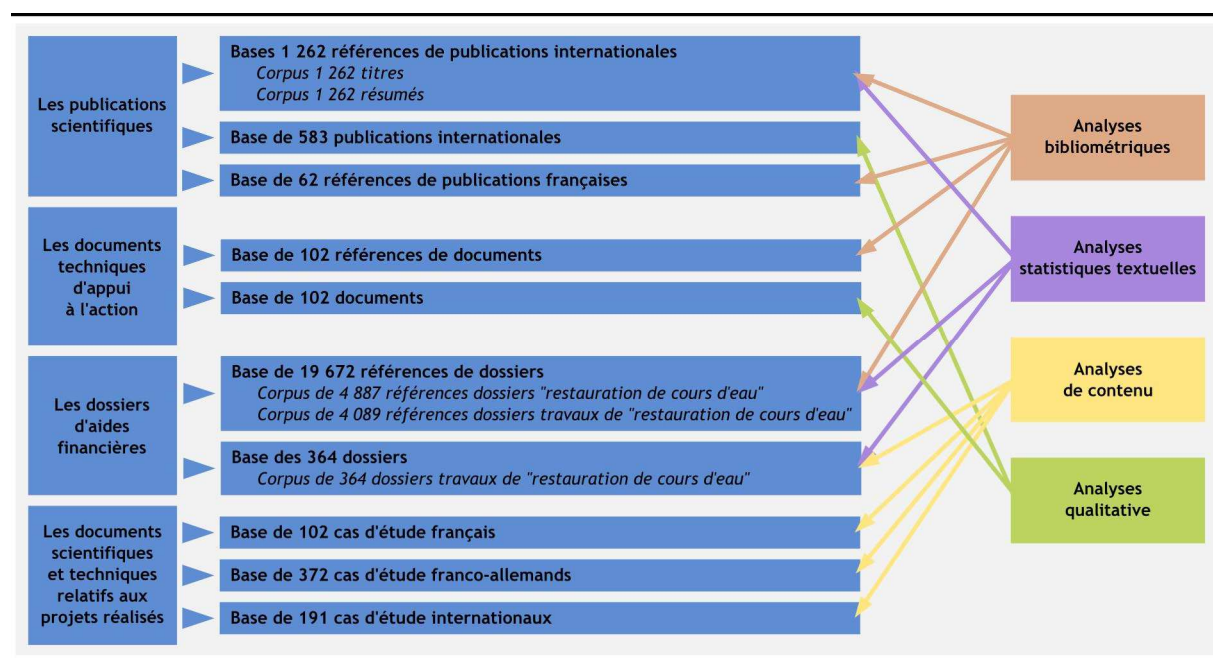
Les publications scientifiques

Bases 1 262 références de publications internationales
Corpus 1 262 titres
Corpus 1 262 résumés

Base de 583 publications internationales

Base de 62 références de publications françaises

Les documents techniques d'appui à l'action

Base de 102 références de documents

Base de 102 documents

Les dossiers d'aides financières

Base de 19 672 références de dossiers
Corpus de 4 887 références dossiers "restauration de cours d'eau"
Corpus de 4 089 références dossiers travaux de "restauration de cours d'eau"

Base des 364 dossiers
Corpus de 364 dossiers travaux de "restauration de cours d'eau"

Les documents scientifiques et techniques relatifs aux projets réalisés

Base de 102 cas d'étude français

Base de 372 cas d'étude franco-allemands

Base de 191 cas d'étude internationaux

Analyses bibliométriques

Analyses statistiques textuelles

Analyses de contenu

Analyses qualitative